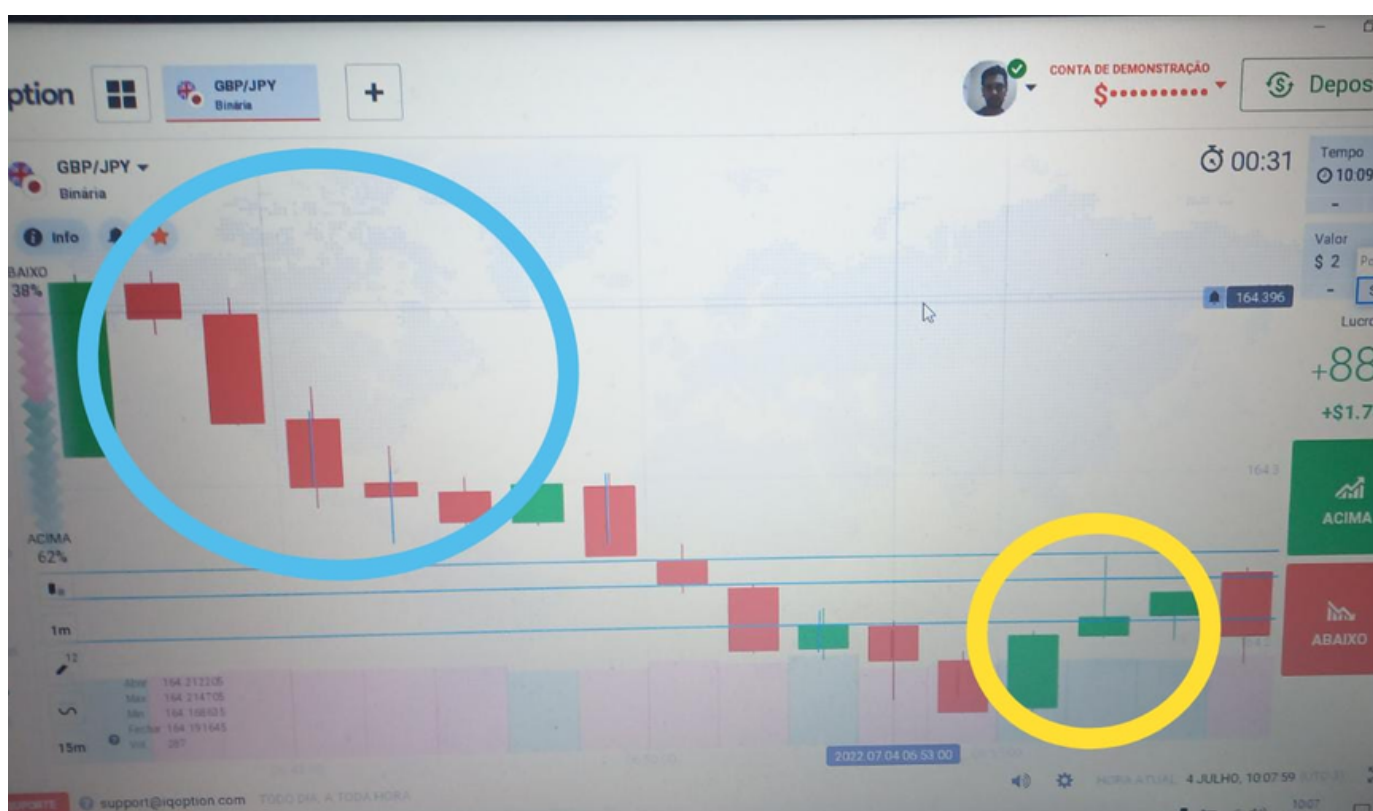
ption

GBP/JPY
Binária

+

CONTA DE DEMONSTRAÇÃO
$••••••••••

Depos

GBP/JPY
Binária

Info

00:31

Tempo
10:09

Valor
$ 2

BAIXO
38%

164.396

Lucro
+88
+$1.7

ACIMA

ACIMA
62%

ABAIXO

1m

15m

Abrir 164.212205
Max 164.214705
Min 164.166515
Fechar 164.191645
Vol 287

2022.07.04 06:53:00

HORA ATUAL: 4 JULHO, 10:07:59

support@iqoption.com TODO DIA, A TODA HORA